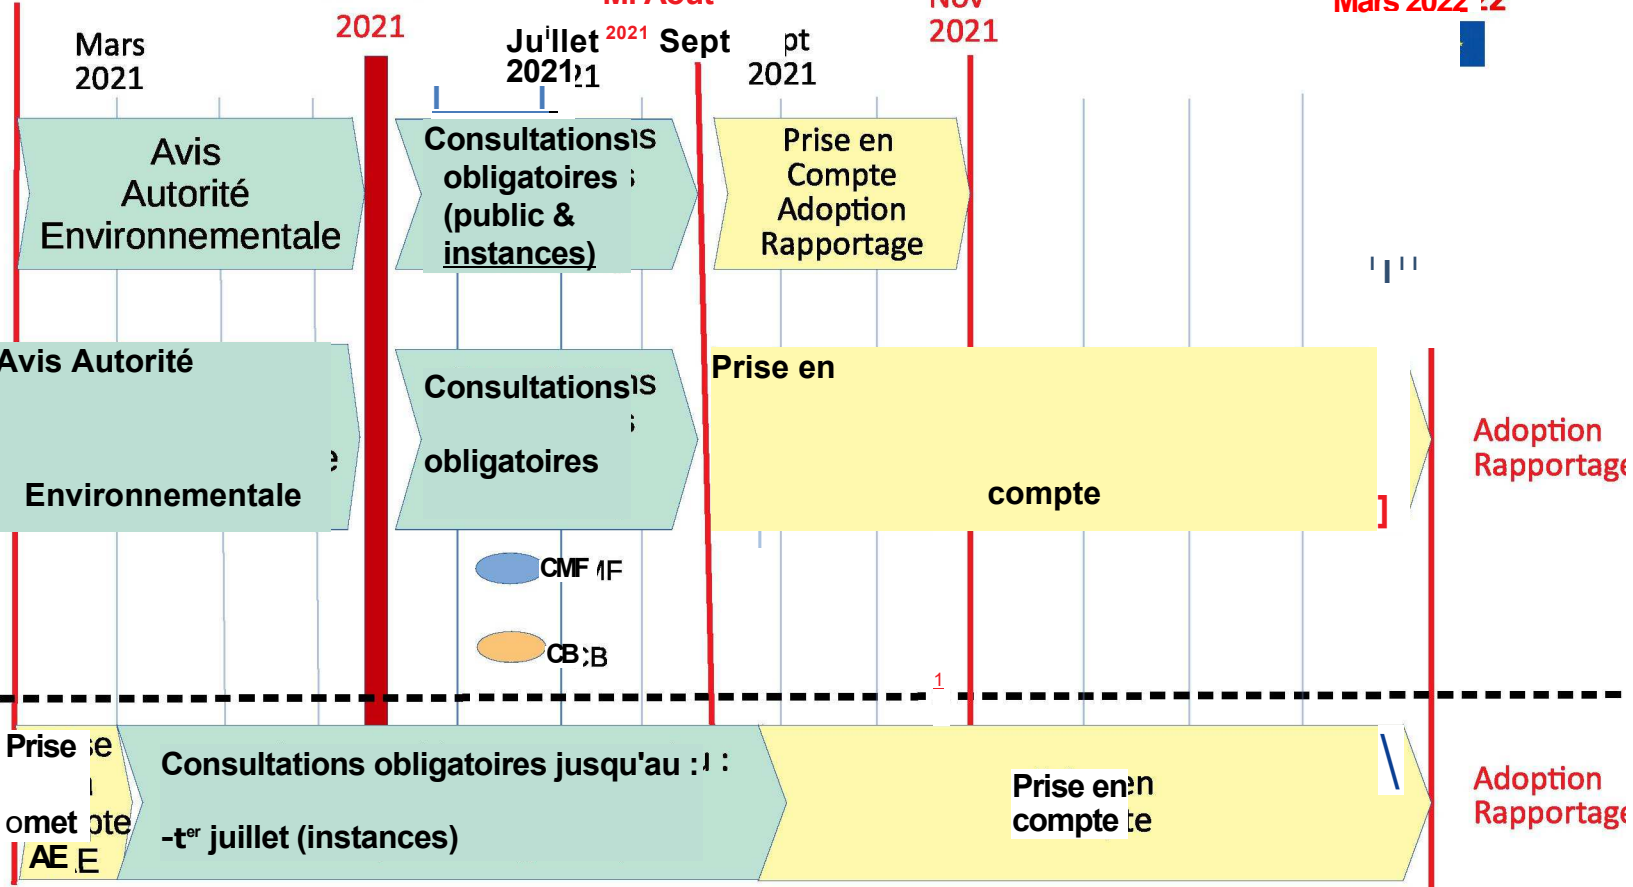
Mars 2021

2021

Juillet 2021 2021

Sept

pt 2021

Nov 2021

Mars 2022

Avis Autorité Environnementale

Consultations obligatoires (public & instances)

Prise en Compte Adoption Rapportage

Avis Autorité Environnementale

Consultations obligatoires

Prise en compte

Adoption Rapportage

CMF

CB

1

Prise en compte AE

Consultations obligatoires jusqu'au 1er juillet (instances)

Prise en compte

Adoption Rapportage